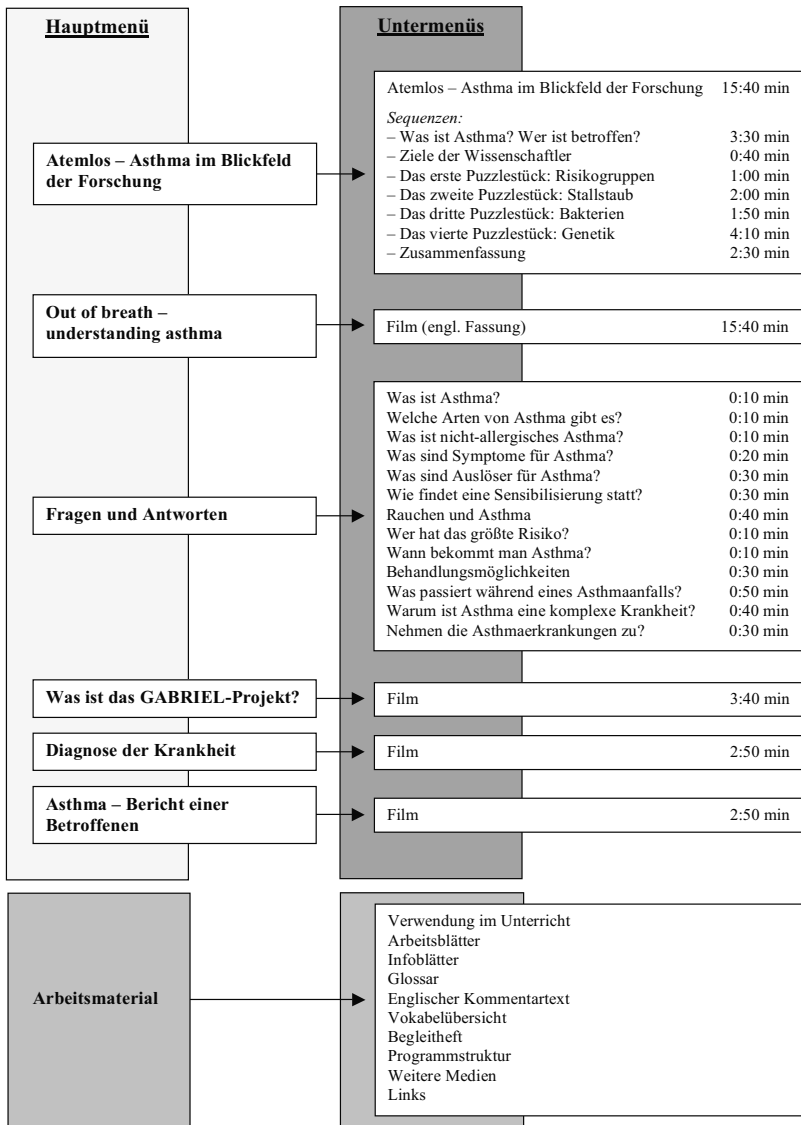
Hauptmenü

Untermenüs

Atemlos – Asthma im Blickfeld der Forschung

Atemlos – Asthma im Blickfeld der Forschung 15:40 min

*Sequenzen:*
– Was ist Asthma? Wer ist betroffen? 3:30 min
– Ziele der Wissenschaftler 0:40 min
– Das erste Puzzlestück: Risikogruppen 1:00 min
– Das zweite Puzzlestück: Stallstaub 2:00 min
– Das dritte Puzzlestück: Bakterien 1:50 min
– Das vierte Puzzlestück: Genetik 4:10 min
– Zusammenfassung 2:30 min

Out of breath – understanding asthma

Film (engl. Fassung) 15:40 min

Fragen und Antworten

Was ist Asthma? 0:10 min
Welche Arten von Asthma gibt es? 0:10 min
Was ist nicht-allergisches Asthma? 0:10 min
Was sind Symptome für Asthma? 0:20 min
Was sind Auslöser für Asthma? 0:30 min
Wie findet eine Sensibilisierung statt? 0:30 min
Rauchen und Asthma 0:40 min
Wer hat das größte Risiko? 0:10 min
Wann bekommt man Asthma? 0:10 min
Behandlungsmöglichkeiten 0:30 min
Was passiert während eines Asthmaanfalls? 0:50 min
Warum ist Asthma eine komplexe Krankheit? 0:40 min
Nehmen die Asthmaerkrankungen zu? 0:30 min

Was ist das GABRIEL-Projekt?

Film 3:40 min

Diagnose der Krankheit

Film 2:50 min

Asthma – Bericht einer Betroffenen

Film 2:50 min

Arbeitsmaterial

Verwendung im Unterricht
Arbeitsblätter
Infoblätter
Glossar
Englischer Kommentartext
Vokabelübersicht
Begleitheft
Programmstruktur
Weitere Medien
Links